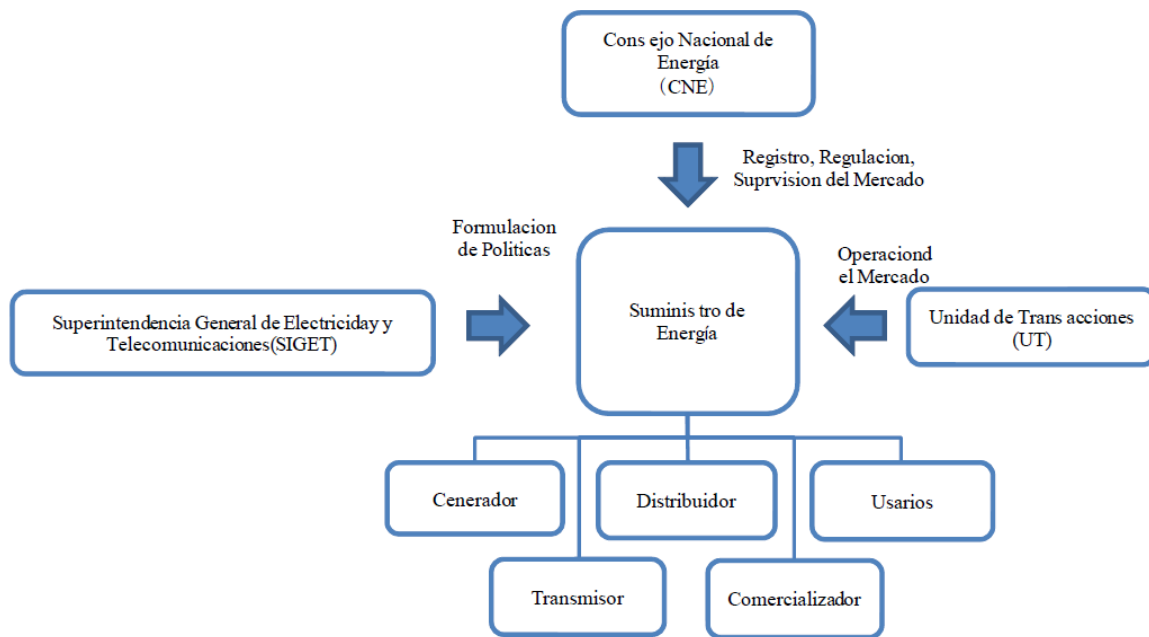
Cons ejo Nacional de Energía (CNE)

Registro, Regulacion, Suprvision del Mercado

Formulacion de Politicas

Operaciond el Mercado

Superintendencia General de Electriciday y Telecomunicaciones(SIGET)

Suminis tro de Energía

Unidad de Trans acciones (UT)

Cenerador

Distribuidor

Usarios

Transmisor

Comercializador